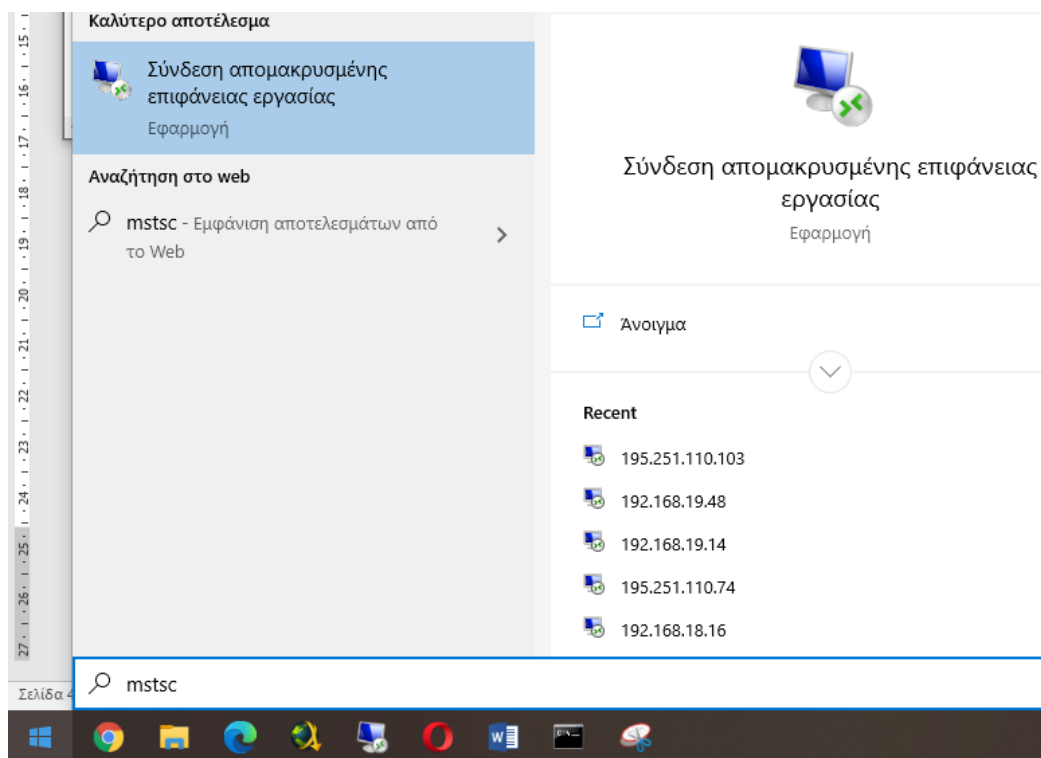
15 16 17 18 19 20 21 22 23 24 25 26 27

Καλύτερο αποτέλεσμα

Σύνδεση απομακρυσμένης επιφάνειας εργασίας
Εφαρμογή

Αναζήτηση στο web

mstsc - Εμφάνιση αποτελεσμάτων από το Web

Σύνδεση απομακρυσμένης επιφάνειας εργασίας
Εφαρμογή

Άνοιγμα

Recent

195.251.110.103
192.168.19.48
192.168.19.14
195.251.110.74
192.168.18.16

Σελίδα 4

mstsc